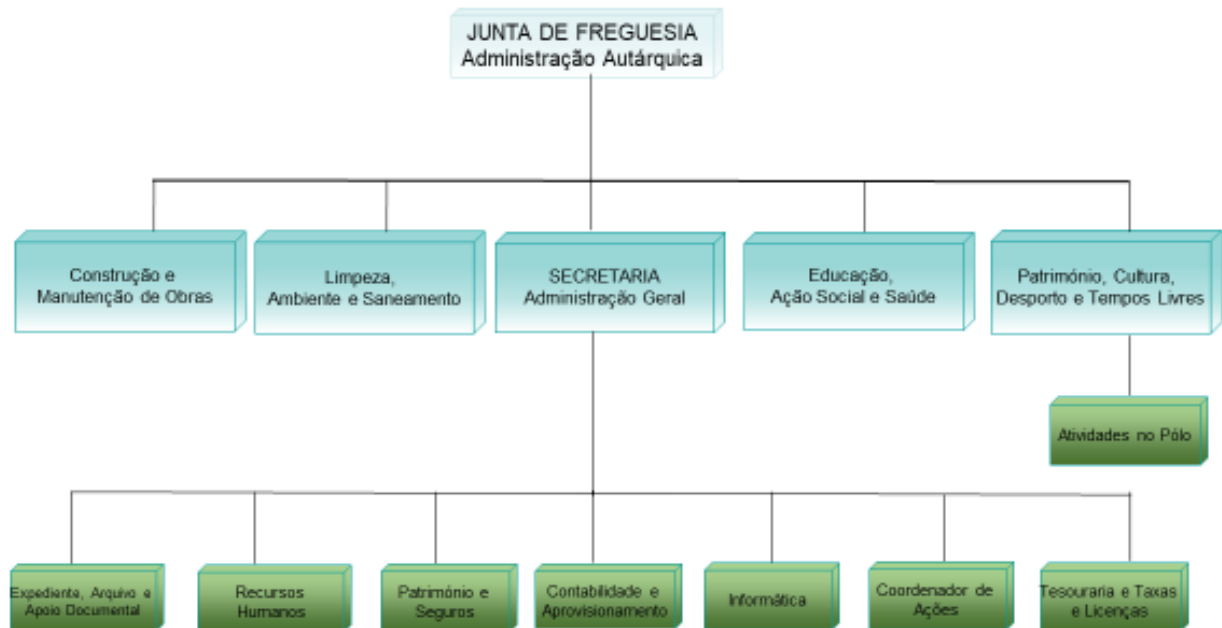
JUNTA DE FREGUESIA
Administração Autárquica

Construção e Manutenção de Obras

Limpeza, Ambiente e Saneamento

SECRETARIA
Administração Geral

Educação, Ação Social e Saúde

Património, Cultura, Desporto e Tempos Livres

Atividades no Pólo

Expediente, Arquivo e Apoio Documental

Recursos Humanos

Património e Seguros

Contabilidade e Aprovisionamento

Informática

Coordenador de Ações

Tesouraria e Taxas e Licenças